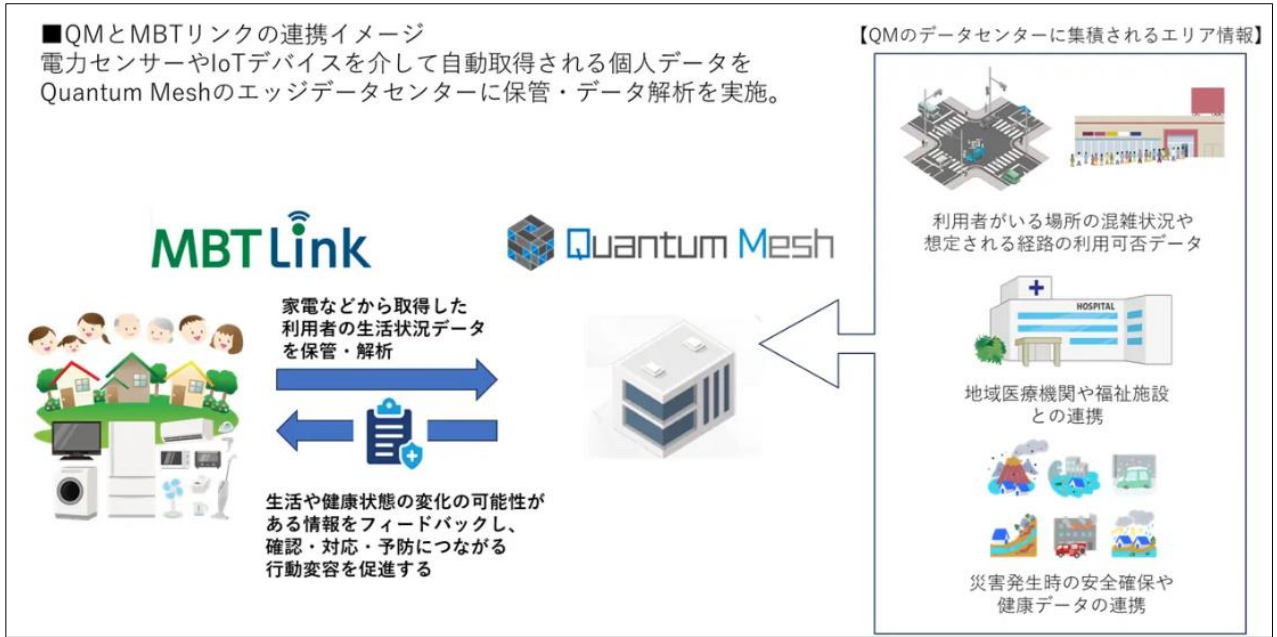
■QMとMBTリンクの連携イメージ
電力センサーやIoTデバイスを介して自動取得される個人データを Quantum Meshのエッジデータセンターに保管・データ解析を実施。

【QMのデータセンターに集積されるエリア情報】

MBT Link

Quantum Mesh

家電などから取得した利用者の生活状況データを保管・解析

生活や健康状態の変化の可能性がある情報をフィードバックし、確認・対応・予防につながる行動変容を促進する

利用者がいる場所の混雑状況や想定される経路の利用可否データ

HOSPITAL

地域医療機関や福祉施設との連携

災害発生時の安全確保や健康データの連携